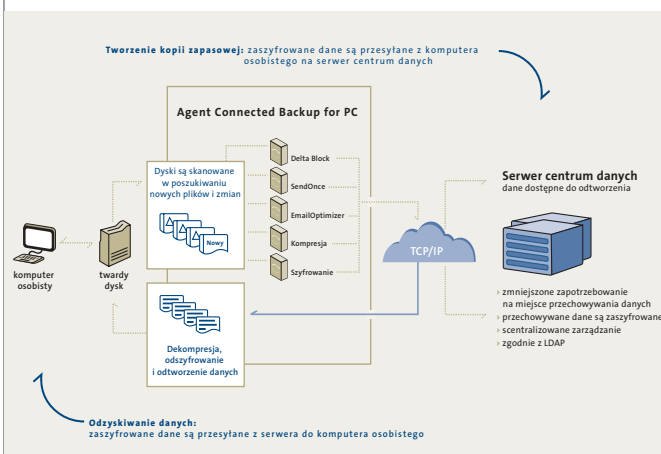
Tworzenie kopii zapasowej: zaszyfrowane dane są przesyłane z komputera osobistego na serwer centrum danych

Agent Connected Backup for PC

Dyski są skanowane w poszukiwaniu nowych plików i zmian

Nowy

Delta Block

SendOnce

EmailOptimizer

Kompresja

Szyfrowanie

TCP/IP

Serwer centrum danych
dane dostępne do odtworzenia

komputer osobisty

twardy dysk

Dekompresja, odszyfrowanie i odtworzenie danych

› zmniejszone zapotrzebowanie na miejsce przechowywania danych
› przechowywane dane są zaszyfrowane
› scentralizowane zarządzanie
› zgodnie z LDAP

Odzyskiwanie danych:
zaszyfrowane dane są przesyłane z serwera do komputera osobistego